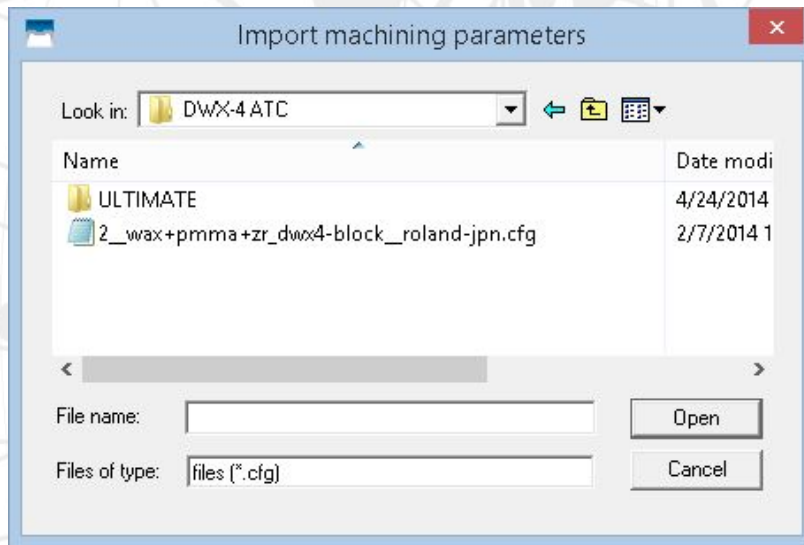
Import machining parameters

Look in: DWX-4 ATC

| Name | Date modi |
|---|---|
| ULTIMATE | 4/24/2014 |
| 2__wax+pmma+zr_dwx4-block__roland-jpn.cfg | 2/7/2014 1 |

File name:

Open

Files of type: files (*.cfg)

Cancel